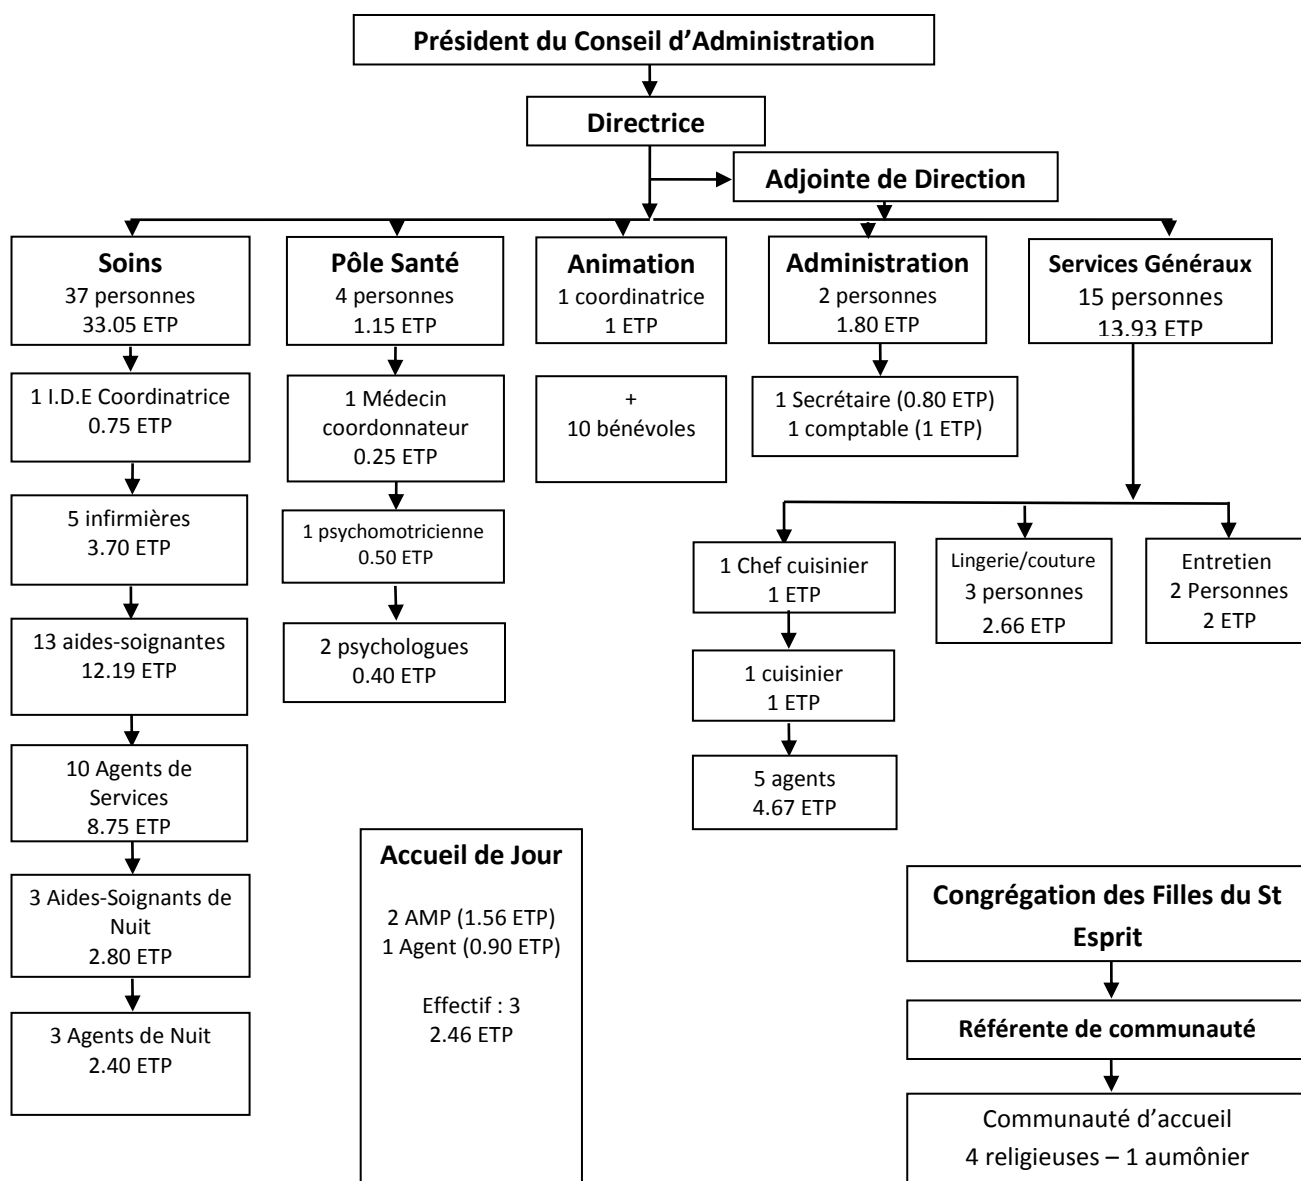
Président du Conseil d'Administration

Directrice

Adjointe de Direction

Soins
37 personnes
33.05 ETP

1 I.D.E Coordinatrice
0.75 ETP

5 infirmières
3.70 ETP

13 aides-soignantes
12.19 ETP

10 Agents de Services
8.75 ETP

3 Aides-Soignants de Nuit
2.80 ETP

3 Agents de Nuit
2.40 ETP

Pôle Santé
4 personnes
1.15 ETP

1 Médecin coordonnateur
0.25 ETP

1 psychomotricienne
0.50 ETP

2 psychologues
0.40 ETP

Animation
1 coordinatrice
1 ETP

+
10 bénévoles

Administration
2 personnes
1.80 ETP

1 Secrétaire (0.80 ETP)
1 comptable (1 ETP)

Services Généraux
15 personnes
13.93 ETP

1 Chef cuisinier
1 ETP

1 cuisinier
1 ETP

5 agents
4.67 ETP

Lingerie/couture
3 personnes
2.66 ETP

Entretien
2 Personnes
2 ETP

Accueil de Jour

2 AMP (1.56 ETP)
1 Agent (0.90 ETP)

Effectif : 3
2.46 ETP

Congrégation des Filles du St Esprit

Référente de communauté

Communauté d'accueil
4 religieuses – 1 aumônier